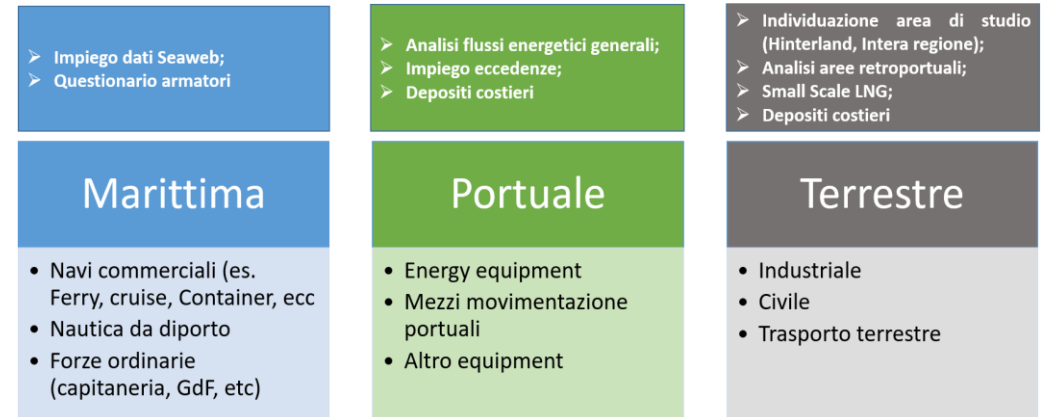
➢ Impiego dati Seaweb;
➢ Questionario armatori

Marittima

• Navi commerciali (es. Ferry, cruise, Container, ecc
• Nautica da diporto
• Forze ordinarie (capitaneria, GdF, etc)

➢ Analisi flussi energetici generali;
➢ Impiego eccedenze;
➢ Depositi costieri

Portuale

• Energy equipment
• Mezzi movimentazione portuali
• Altro equipment

➢ Individuazione area di studio (Hinterland, Intera regione);
➢ Analisi aree retroportuali;
➢ Small Scale LNG;
➢ Depositi costieri

Terrestre

• Industriale
• Civile
• Trasporto terrestre